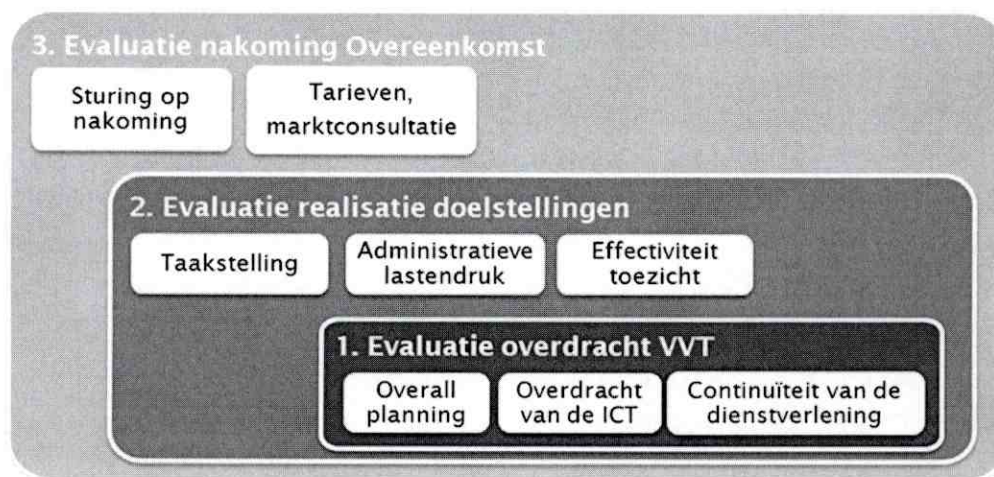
3. Evaluatie nakoming Overeenkomst

Sturing op nakoming

Tarieven, marktconsultatie

2. Evaluatie realisatie doelstellingen

Taakstelling

Administratieve lastendruk

Effectiviteit toezicht

1. Evaluatie overdracht VVT

Overall planning

Overdracht van de ICT

Continuïteit van de dienstverlening